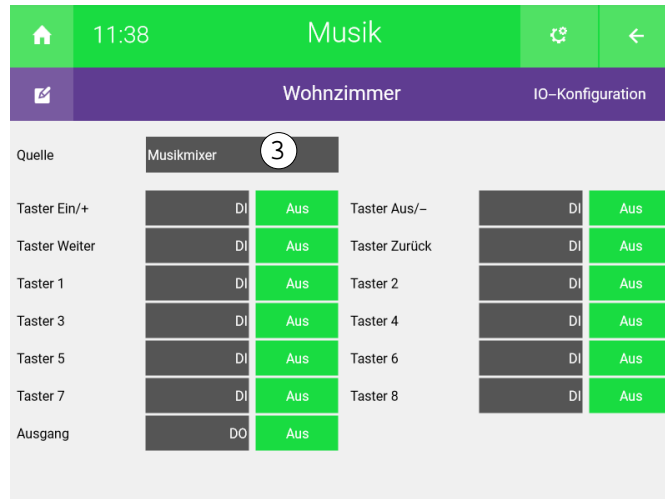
11:38 Musik

Wohnzimmer IO–Konfiguration

Quelle Musikmixer 3

| | | | | | |
|---|---|---|---|---|---|
| Taster Ein/+ | DI | Aus | Taster Aus/– | DI | Aus |
| Taster Weiter | DI | Aus | Taster Zurück | DI | Aus |
| Taster 1 | DI | Aus | Taster 2 | DI | Aus |
| Taster 3 | DI | Aus | Taster 4 | DI | Aus |
| Taster 5 | DI | Aus | Taster 6 | DI | Aus |
| Taster 7 | DI | Aus | Taster 8 | DI | Aus |
| Ausgang | DO | Aus | | | |